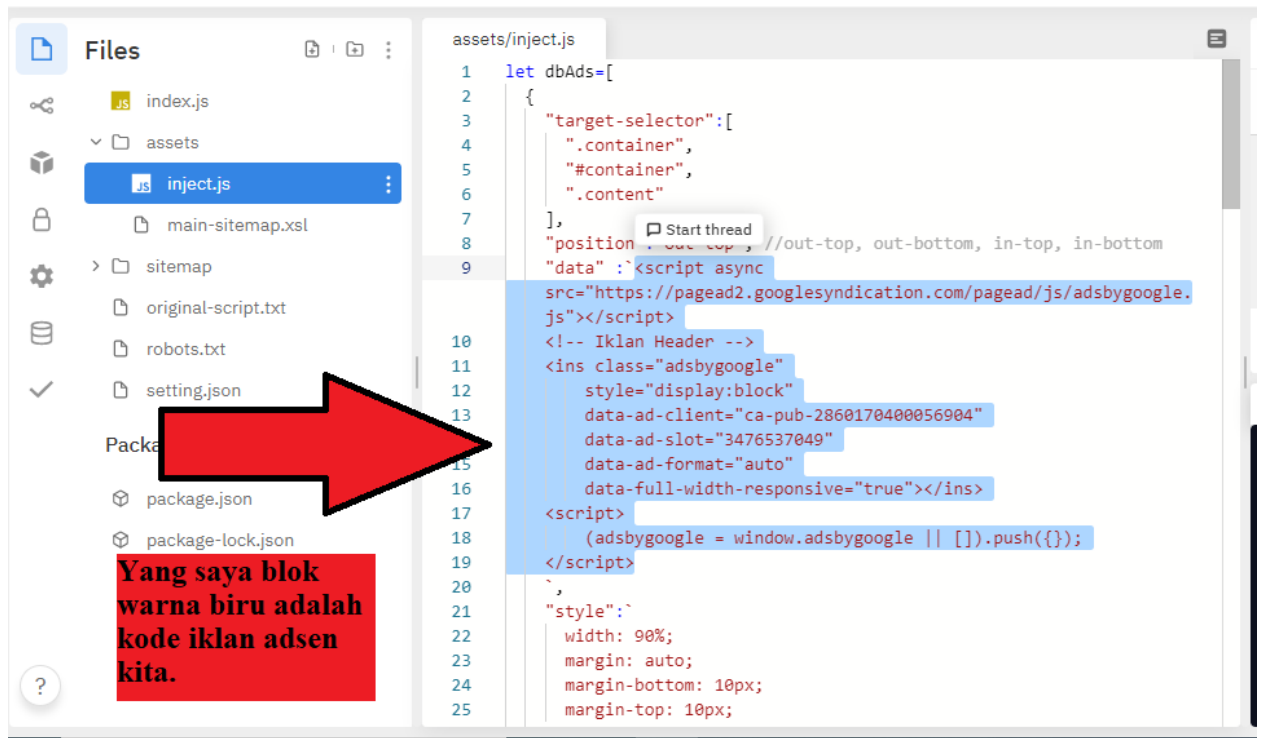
Files

index.js
assets
inject.js
main-sitemap.xsl
sitemap
original-script.txt
robots.txt
setting.json

Packa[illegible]

package.json
package-lock.json

Yang saya blok warna biru adalah kode iklan adsen kita.

?

assets/inject.js

1 let dbAds=[
2 {
3 "target-selector":[
4 ".container",
5 "#container",
6 ".content"
7 ],
8 "position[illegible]out-top", //out-top, out-bottom, in-top, in-bottom
9 "data" :`<script async src="https://pagead2.googlesyndication.com/pagead/js/adsbygoogle.js"></script>
10 <!-- Iklan Header -->
11 <ins class="adsbygoogle"
12 style="display:block"
13 data-ad-client="ca-pub-2860170400056904"
14 data-ad-slot="3476537049"
15 data-ad-format="auto"
16 data-full-width-responsive="true"></ins>
17 <script>
18 (adsbygoogle = window.adsbygoogle || []).push({});
19 </script>
20 `,
21 "style":`
22 width: 90%;
23 margin: auto;
24 margin-bottom: 10px;
25 margin-top: 10px;

Start thread